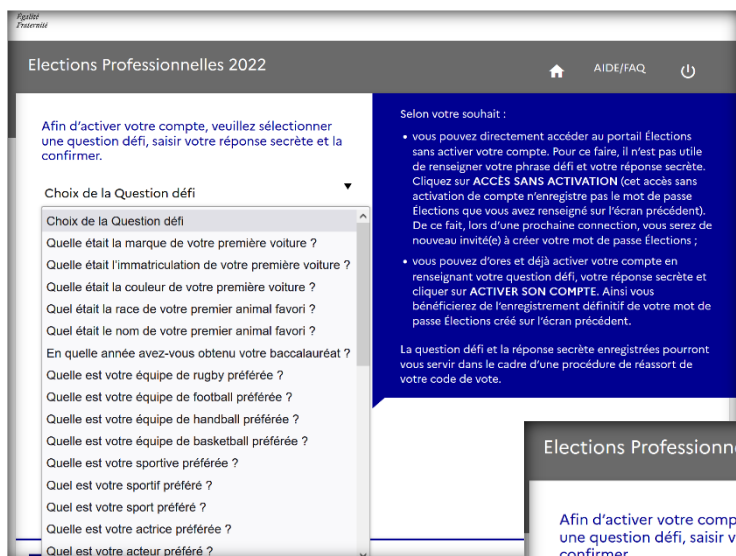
Égalité
Fraternité

Elections Professionnelles 2022

AIDE/FAQ

Afin d'activer votre compte, veuillez sélectionner une question défi, saisir votre réponse secrète et la confirmer.

Choix de la Question défi

Choix de la Question défi
Quelle était la marque de votre première voiture ?
Quelle était l'immatriculation de votre première voiture ?
Quelle était la couleur de votre première voiture ?
Quel était la race de votre premier animal favori ?
Quel était le nom de votre premier animal favori ?
En quelle année avez-vous obtenu votre baccalauréat ?
Quelle est votre équipe de rugby préférée ?
Quelle est votre équipe de football préférée ?
Quelle est votre équipe de handball préférée ?
Quelle est votre équipe de basketball préférée ?
Quelle est votre sportive préférée ?
Quel est votre sportif préféré ?
Quel est votre sport préféré ?
Quelle est votre actrice préférée ?
Quel est votre acteur préféré ?

Selon votre souhait :

• vous pouvez directement accéder au portail Élections sans activer votre compte. Pour ce faire, il n'est pas utile de renseigner votre phrase défi et votre réponse secrète. Cliquez sur ACCÈS SANS ACTIVATION (cet accès sans activation de compte n'enregistre pas le mot de passe Élections que vous avez renseigné sur l'écran précédent). De ce fait, lors d'une prochaine connection, vous serez de nouveau invité(e) à créer votre mot de passe Élections ;

• vous pouvez d'ores et déjà activer votre compte en renseignant votre question défi, votre réponse secrète et cliquer sur ACTIVER SON COMPTE. Ainsi vous bénéficierez de l'enregistrement définitif de votre mot de passe Élections créé sur l'écran précédent.

La question défi et la réponse secrète enregistrées pourront vous servir dans le cadre d'une procédure de réassort de votre code de vote.

Elections Professionn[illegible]

Afin d'activer votre comp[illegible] une question défi, saisir v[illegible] confirmer.